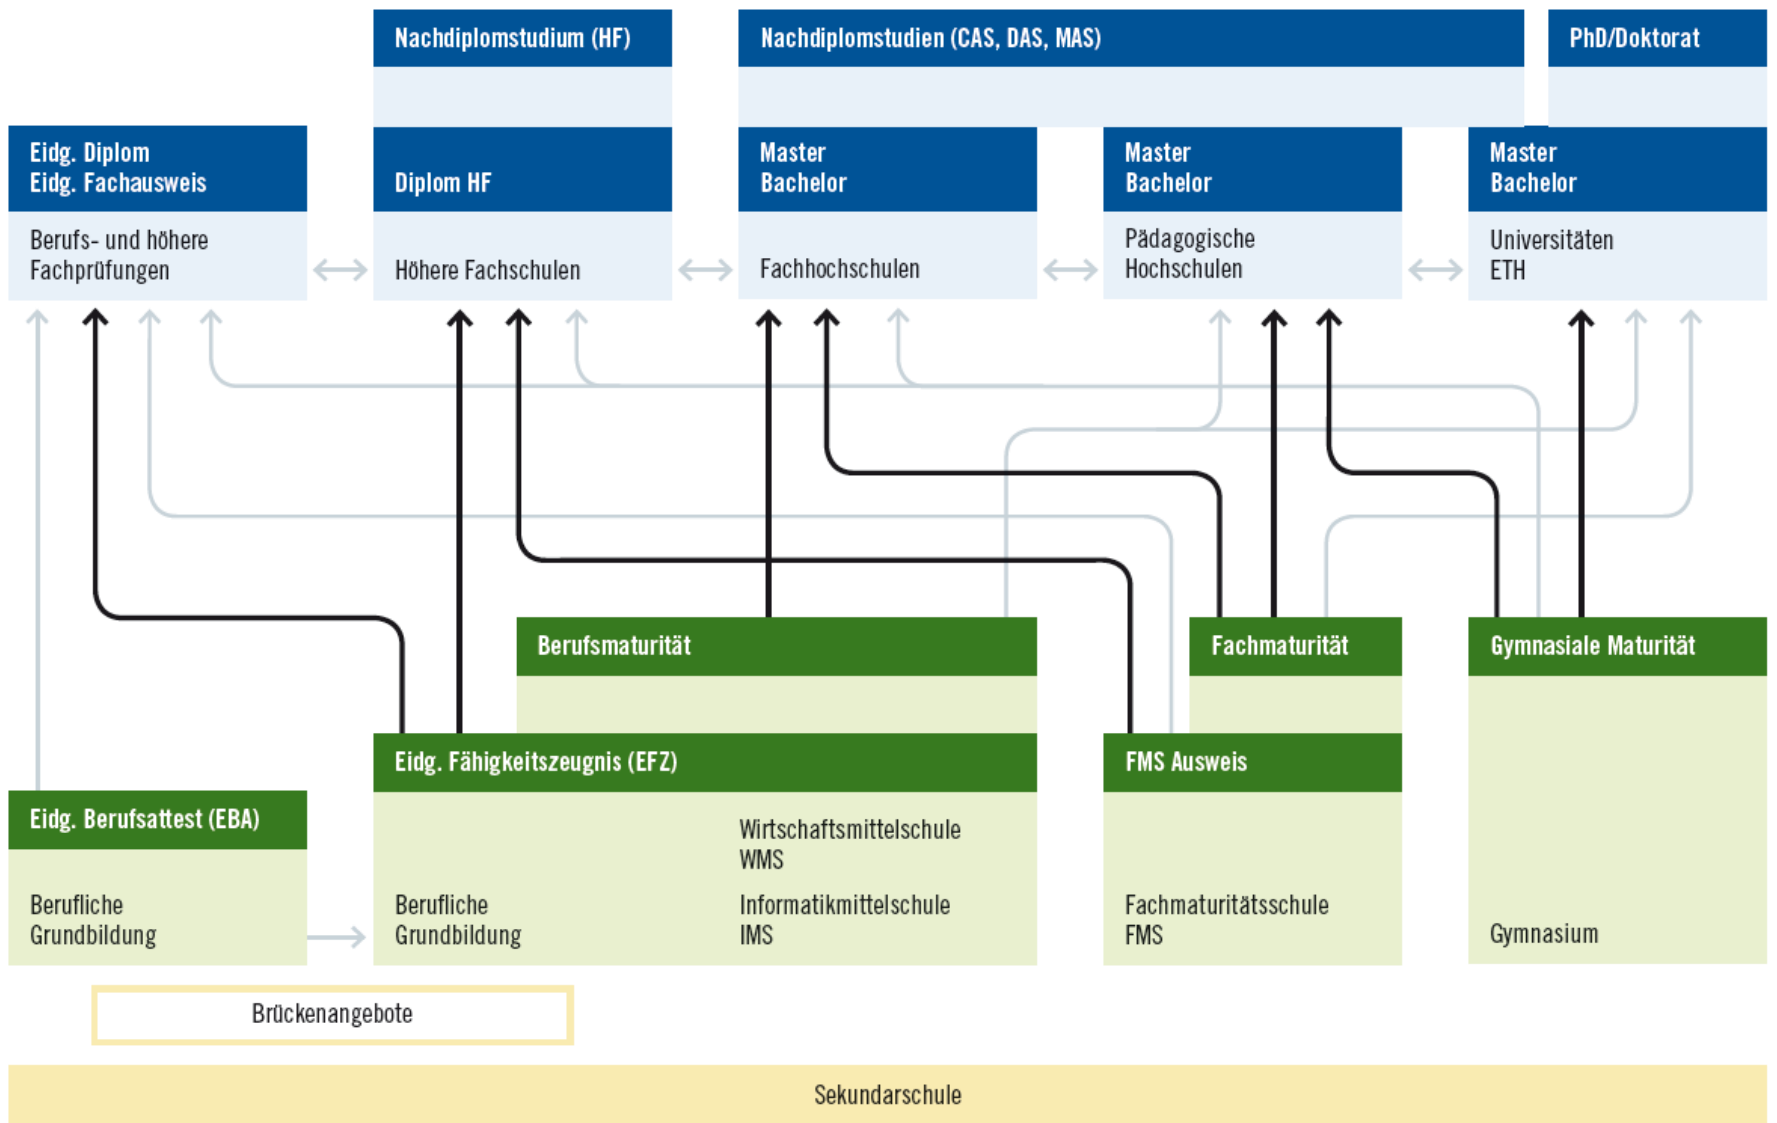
Nachdiplomstudium (HF)

Nachdiplomstudien (CAS, DAS, MAS)

PhD/Doktorat

Eidg. Diplom
Eidg. Fachausweis

Berufs- und höhere Fachprüfungen

Diplom HF

Höhere Fachschulen

Master
Bachelor

Fachhochschulen

Master
Bachelor

Pädagogische Hochschulen

Master
Bachelor

Universitäten
ETH

Berufsmaturität

Fachmaturität

Gymnasiale Maturität

Eidg. Fähigkeitszeugnis (EFZ)

FMS Ausweis

Eidg. Berufsattest (EBA)

Wirtschaftsmittelschule
WMS

Berufliche
Grundbildung

Berufliche
Grundbildung

Informatikmittelschule
IMS

Fachmaturitätsschule
FMS

Gymnasium

Brückenangebote

Sekundarschule